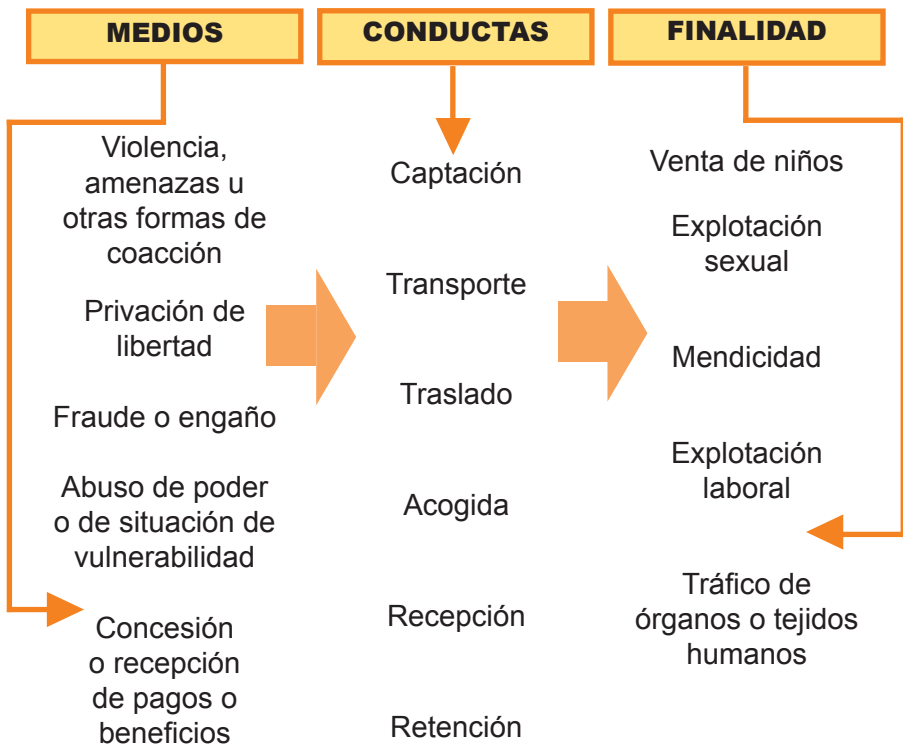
MEDIOS

CONDUCTAS

FINALIDAD

Violencia, amenazas u otras formas de coacción

Privación de libertad

Fraude o engaño

Abuso de poder o de situación de vulnerabilidad

Concesión o recepción de pagos o beneficios

Captación

Transporte

Traslado

Acogida

Recepción

Retención

Venta de niños

Explotación sexual

Mendicidad

Explotación laboral

Tráfico de órganos o tejidos humanos